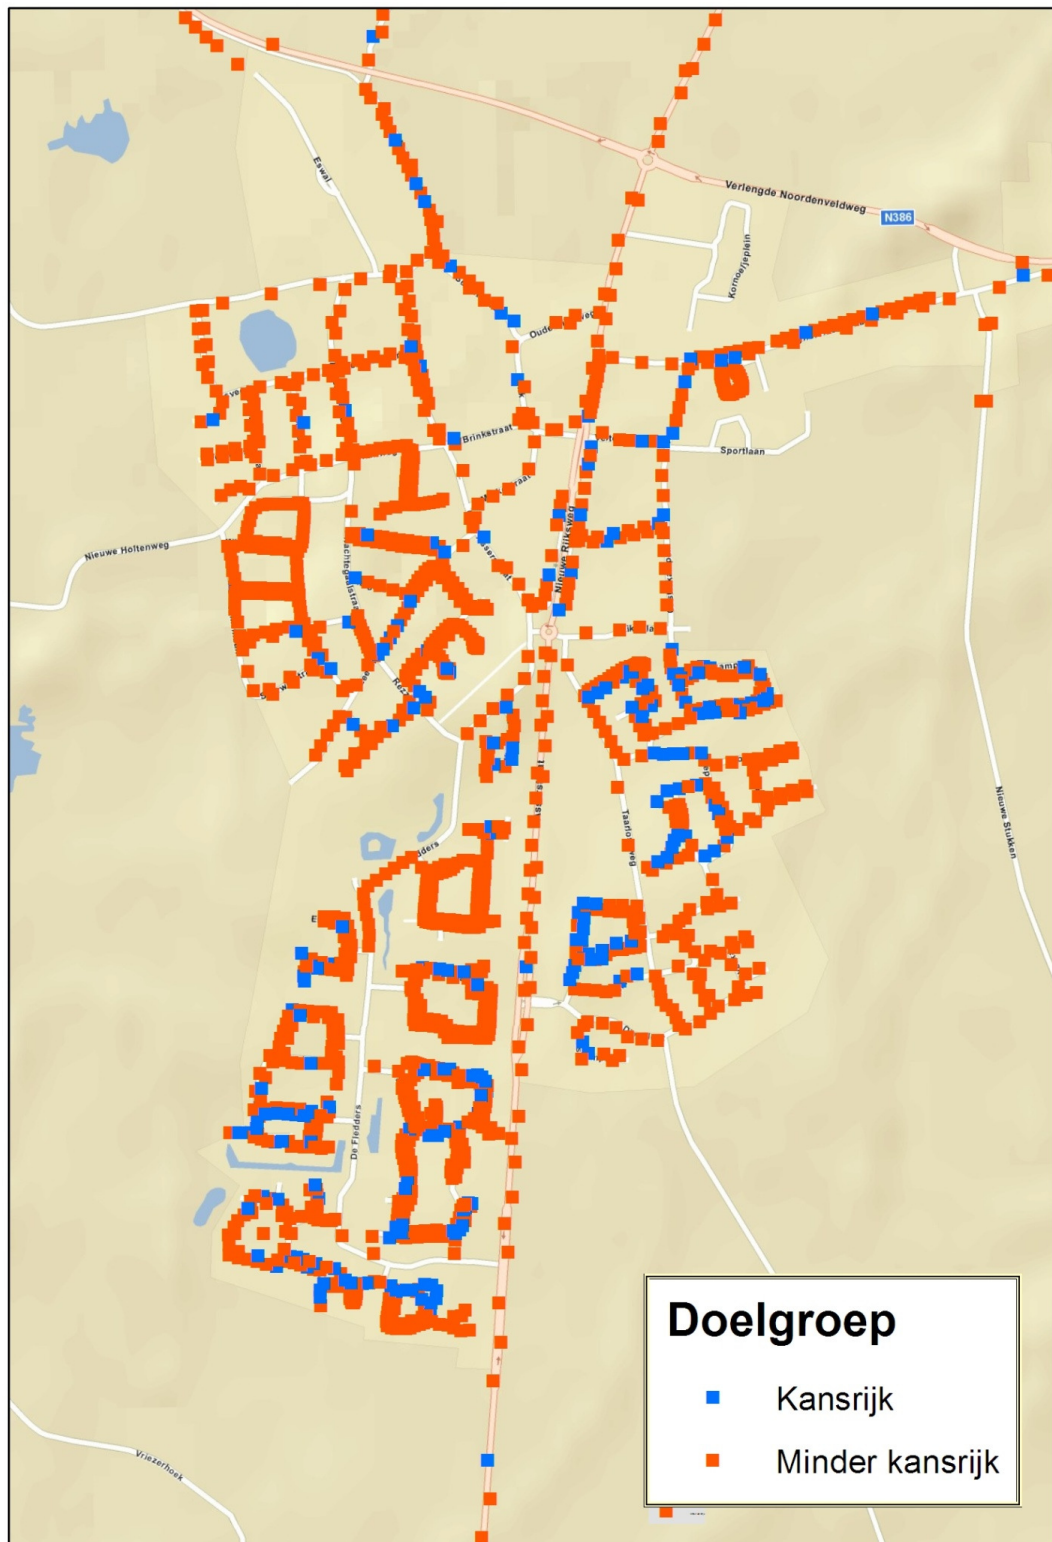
Eswal

Verlengde Noordenveldweg

N386

Kornoeljeplein

Oude

Brinkstraat

Sportlaan

Nieuwe Holtenweg

Nieuwe Rijksweg

Taarloseweg

Nieuwe Stukken

De Fledders

Vriezerhoek

Doelgroep

Kansrijk

Minder kansrijk